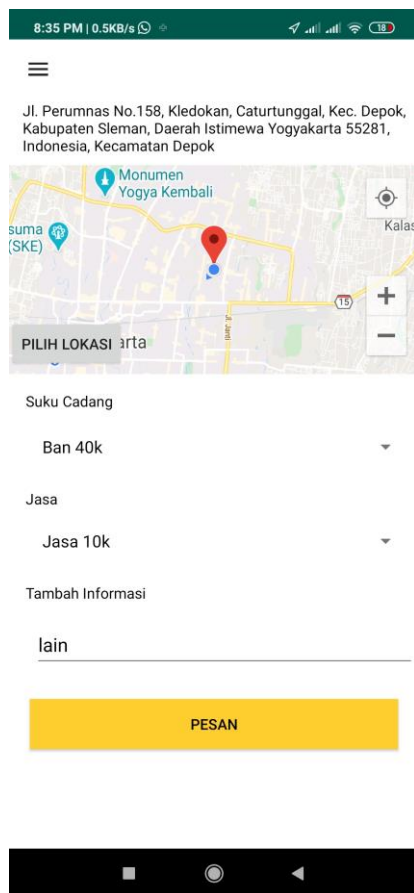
8:35 PM | 0.5KB/s

Jl. Perumnas No.158, Kledokan, Caturtunggal, Kec. Depok, Kabupaten Sleman, Daerah Istimewa Yogyakarta 55281, Indonesia, Kecamatan Depok

Monumen Yogya Kembali
suma (SKE)
Kalas
15
Jl. Janti
PILIH LOKASI
arta

Suku Cadang
Ban 40k

Jasa
Jasa 10k

Tambah Informasi
lain

PESAN